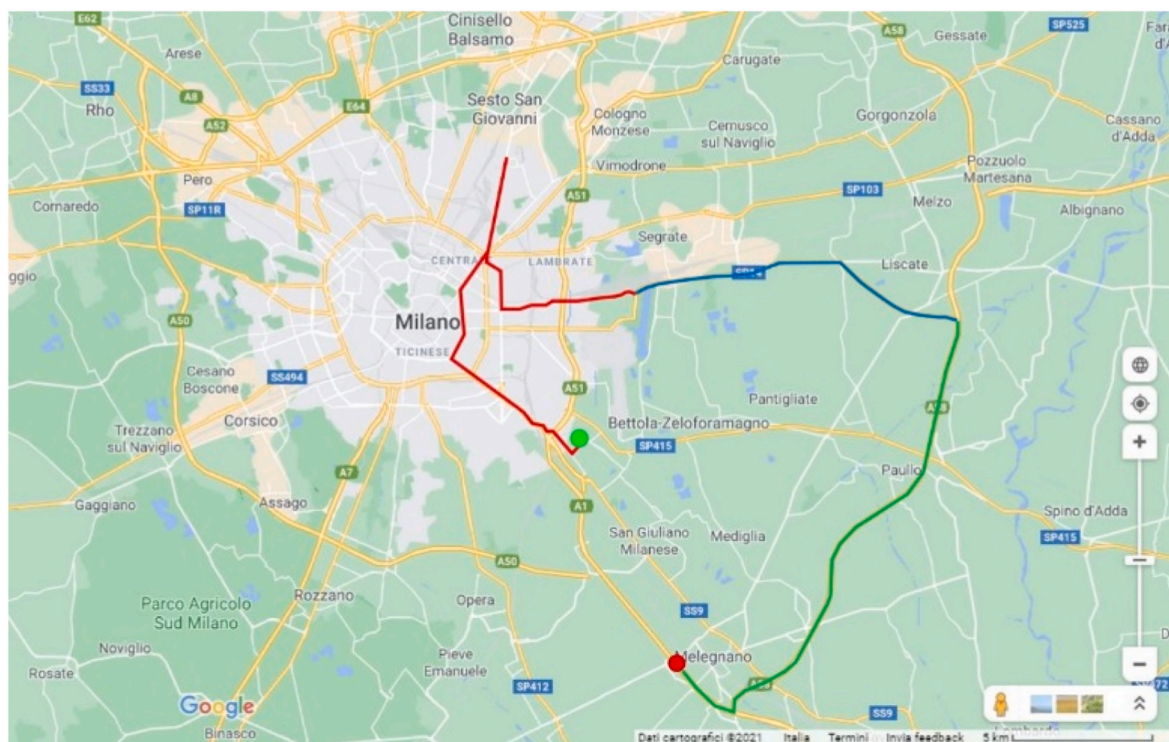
E62
Cinisello Balsamo
A58
Gessate
SP525
Far d'A
Arese
Carugate
SS33
Rho
A8
E64
Sesto San Giovanni
Cologno Monzese
Cernusco sul Naviglio
Gorgonzola
Cassano d'Adda
A52
Vimodrone
Pozzuolo Martesana
Pero
A51
SP103
Melzo
Cornaredo
SP11R
Albignano
Segrate
ggio
CENTRA
LAMBRATE
SP14
Liscate
Milano
A50
TICINESE
Cesano Boscone
SS494
A51
Pantigliate
Corsico
Bettola-Zeloforamagno
A58
Trezzano sul Naviglio
SP415
Paullo
A7
Gaggiano
Assago
A1
Spino d'Adda
San Giuliano Milanese
Mediglia
SP415
A50
Parco Agricolo Sud Milano
Rozzano
Opera
SS9
Noviglio
Pieve Emanuele
Melegnano
Rosate
SP412
A1
Google
SS9
Binasco
Dati cartografici ©2021
Italia
Termini
Invia feedback
5 km
+
−